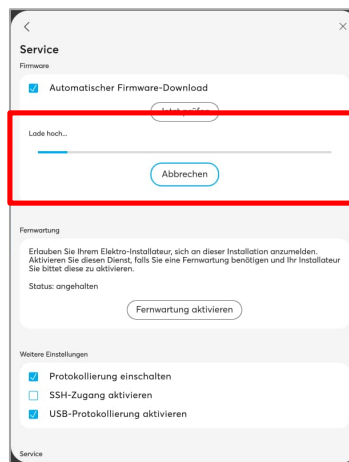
<
×
Service
Firmware
Automatischer Firmware-Download
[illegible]
Lade hoch...
Abbrechen
Fernwartung
Erlauben Sie Ihrem Elektro-Installateur, sich an dieser Installation anzumelden. Aktivieren Sie diesen Dienst, falls Sie eine Fernwartung benötigen und Ihr Installateur Sie bittet diese zu aktivieren.
Status: angehalten
Fernwartung aktivieren
Weitere Einstellungen
Protokollierung einschalten
SSH-Zugang aktivieren
USB-Protokollierung aktivieren
Service